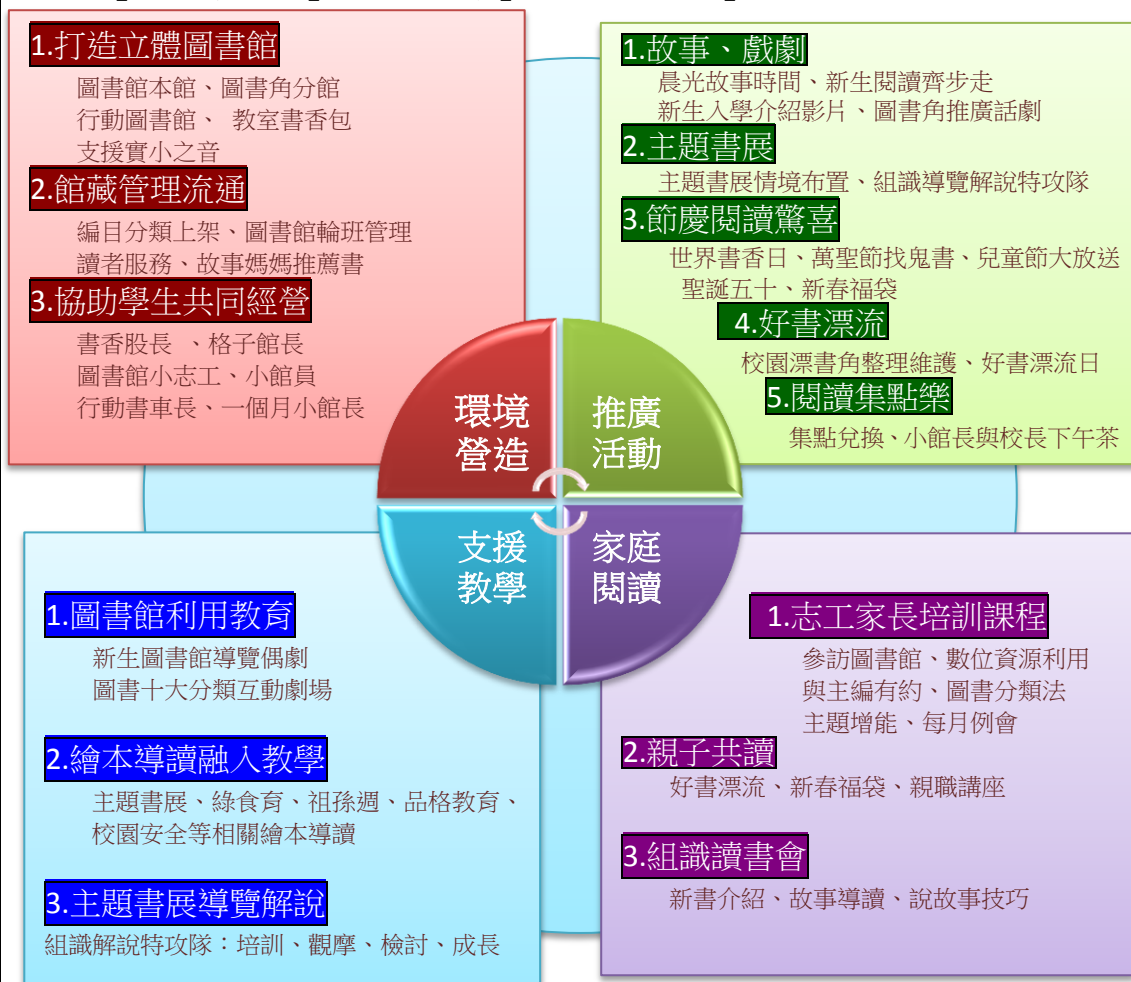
1.打造立體圖書館
圖書館本館、圖書角分館
行動圖書館、 教室書香包
支援實小之音

2.館藏管理流通
編目分類上架、圖書館輪班管理
讀者服務、故事媽媽推薦書

3.協助學生共同經營
書香股長 、格子館長
圖書館小志工、小館員
行動書車長、一個月小館長

1.故事、戲劇
晨光故事時間、新生閱讀齊步走
新生入學介紹影片、圖書角推廣話劇

2.主題書展
主題書展情境布置、組識導覽解說特攻隊

3.節慶閱讀驚喜
世界書香日、萬聖節找鬼書、兒童節大放送
聖誕五十、新春福袋

4.好書漂流
校園漂書角整理維護、好書漂流日

5.閱讀集點樂
集點兌換、小館長與校長下午茶

環境營造

推廣活動

支援教學

家庭閱讀

1.圖書館利用教育
新生圖書館導覽偶劇
圖書十大分類互動劇場

2.繪本導讀融入教學
主題書展、綠食育、祖孫週、品格教育、校園安全等相關繪本導讀

3.主題書展導覽解說
組識解說特攻隊：培訓、觀摩、檢討、成長

1.志工家長培訓課程
參訪圖書館、數位資源利用
與主編有約、圖書分類法
主題增能、每月例會

2.親子共讀
好書漂流、新春福袋、親職講座

3.組識讀書會
新書介紹、故事導讀、說故事技巧